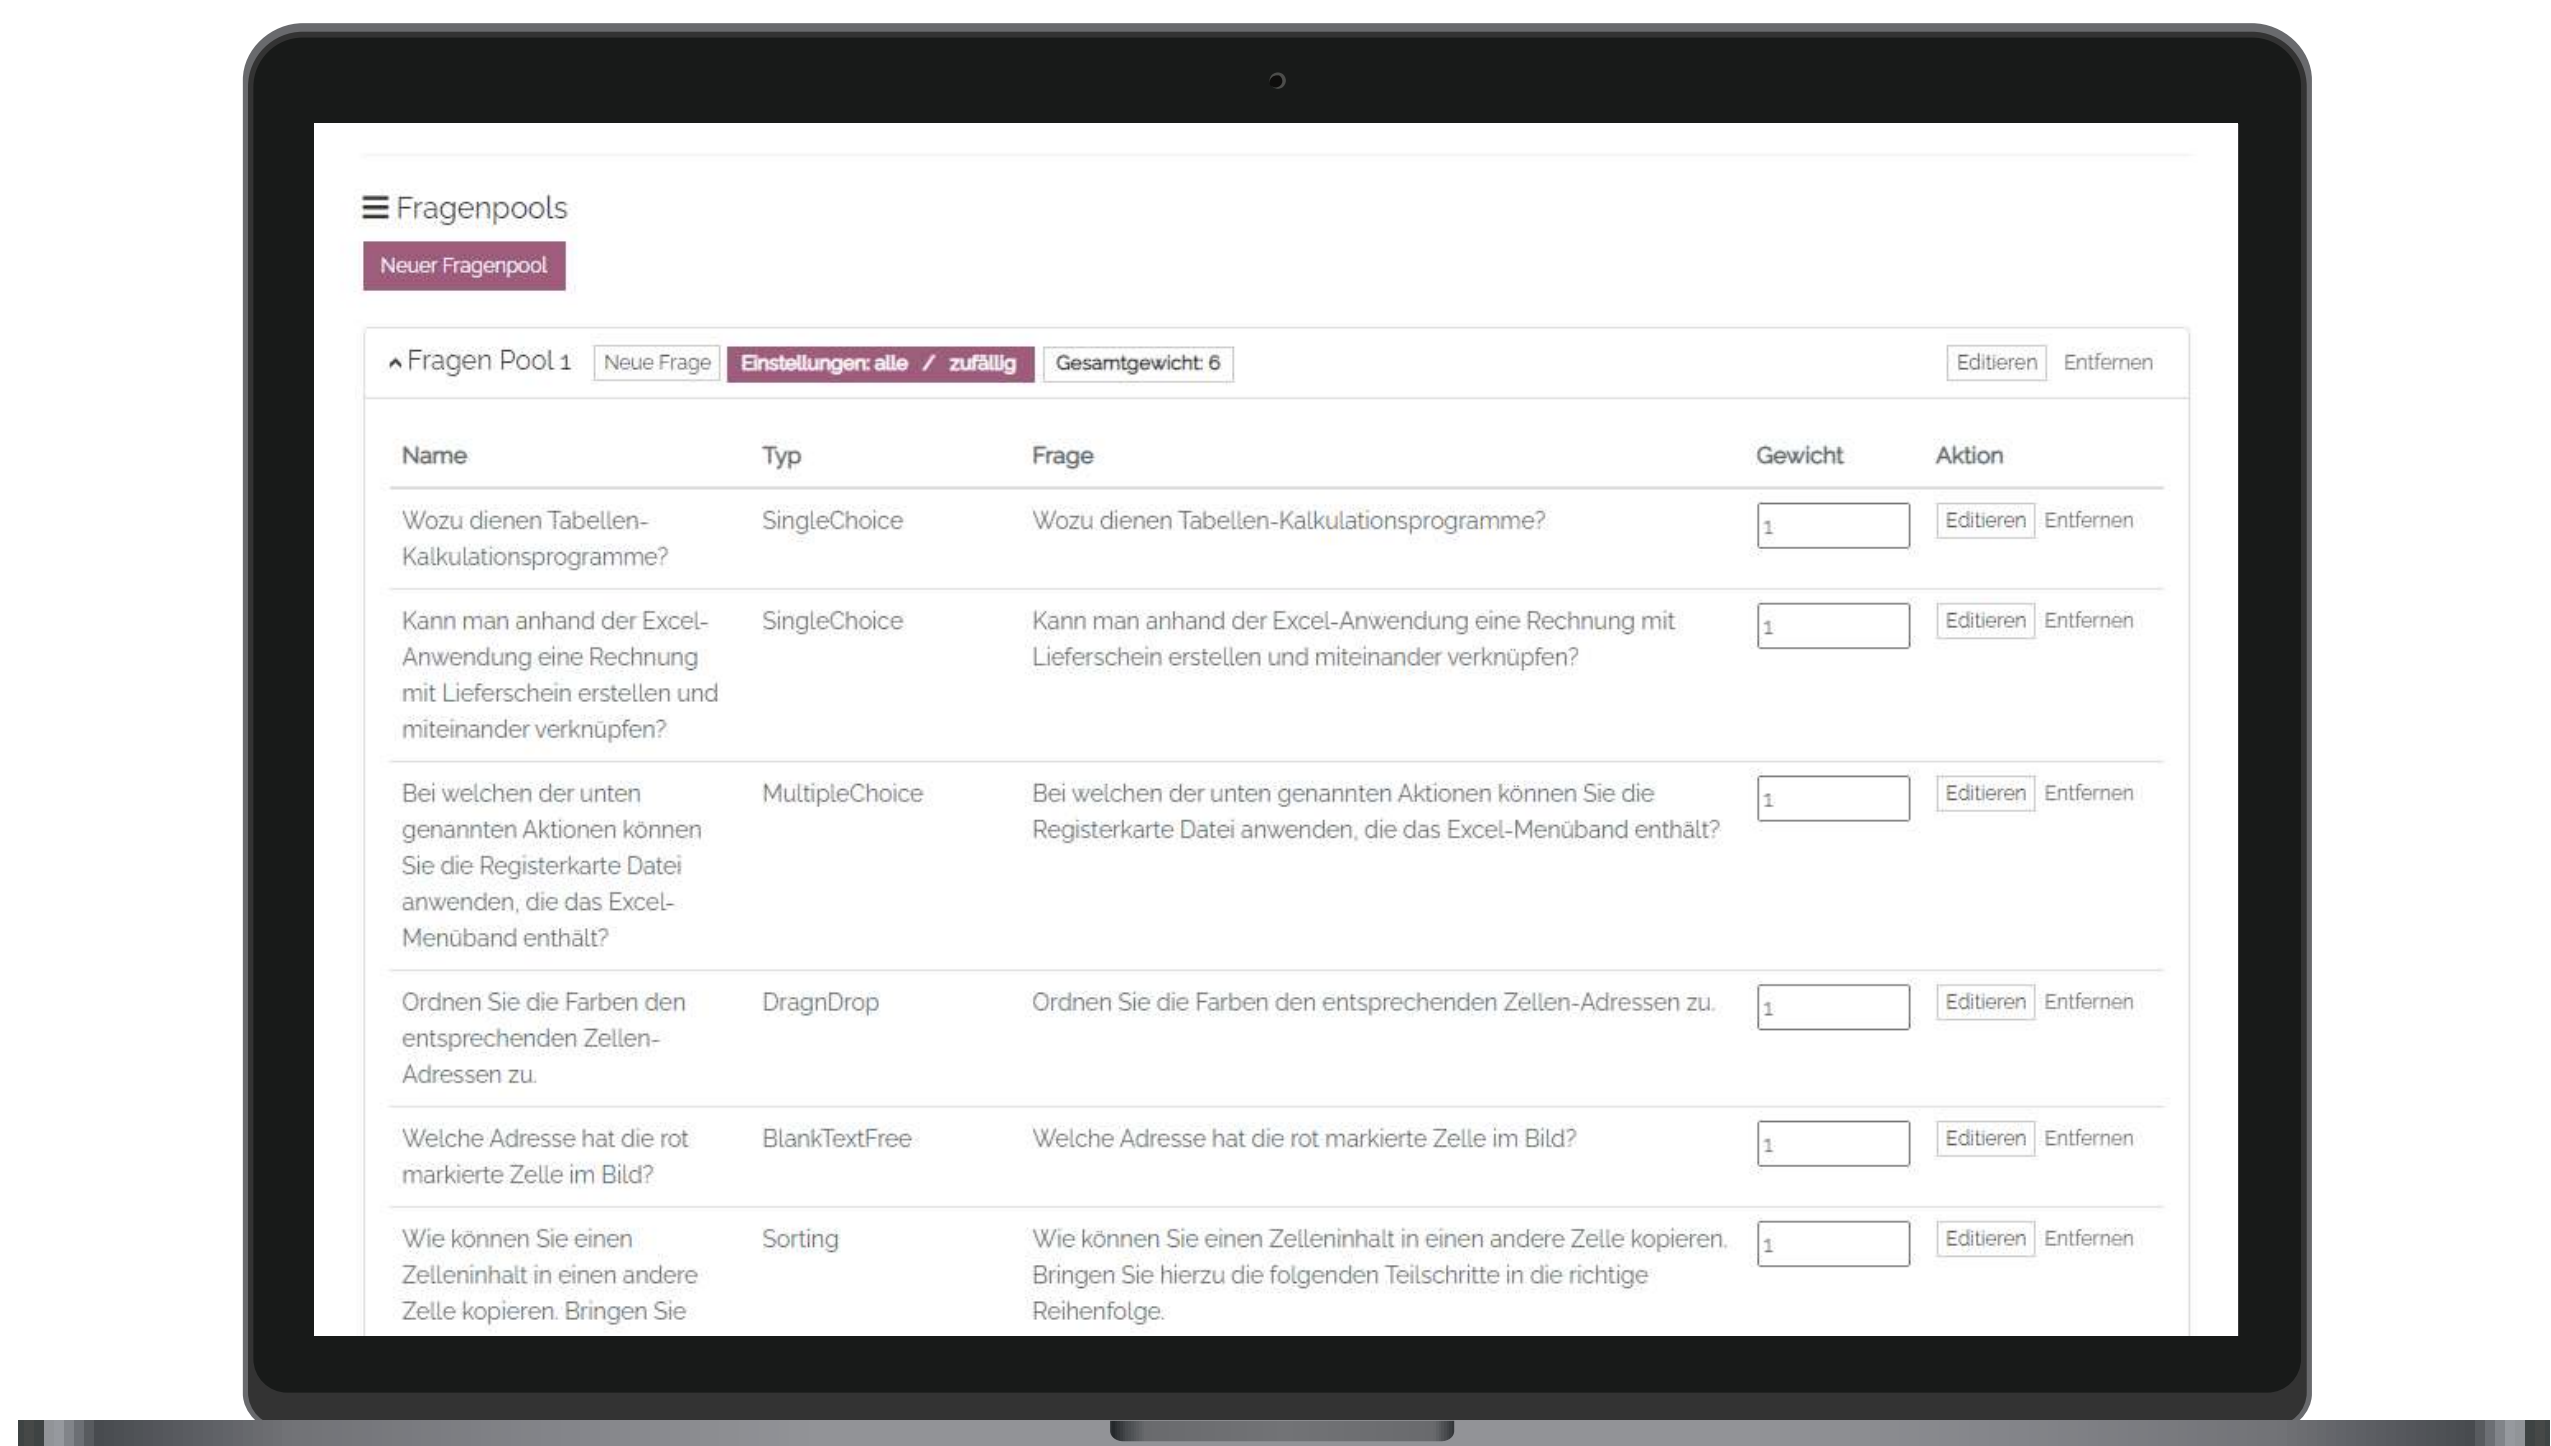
Fragenpools

Neuer Fragenpool

Fragen Pool 1 Neue Frage Einstellungen: alle / zufällig Gesamtgewicht: 6 Editieren Entfernen

| Name | Typ | Frage | Gewicht | Aktion |
|---|---|---|---|---|
| Wozu dienen Tabellen-Kalkulationsprogramme? | SingleChoice | Wozu dienen Tabellen-Kalkulationsprogramme? | 1 | Editieren Entfernen |
| Kann man anhand der Excel-Anwendung eine Rechnung mit Lieferschein erstellen und miteinander verknüpfen? | SingleChoice | Kann man anhand der Excel-Anwendung eine Rechnung mit Lieferschein erstellen und miteinander verknüpfen? | 1 | Editieren Entfernen |
| Bei welchen der unten genannten Aktionen können Sie die Registerkarte Datei anwenden, die das Excel-Menüband enthält? | MultipleChoice | Bei welchen der unten genannten Aktionen können Sie die Registerkarte Datei anwenden, die das Excel-Menüband enthält? | 1 | Editieren Entfernen |
| Ordnen Sie die Farben den entsprechenden Zellen-Adressen zu. | DragnDrop | Ordnen Sie die Farben den entsprechenden Zellen-Adressen zu. | 1 | Editieren Entfernen |
| Welche Adresse hat die rot markierte Zelle im Bild? | BlankTextFree | Welche Adresse hat die rot markierte Zelle im Bild? | 1 | Editieren Entfernen |
| Wie können Sie einen Zelleninhalt in einen andere Zelle kopieren. Bringen Sie | Sorting | Wie können Sie einen Zelleninhalt in einen andere Zelle kopieren. Bringen Sie hierzu die folgenden Teilschritte in die richtige Reihenfolge. | 1 | Editieren Entfernen |